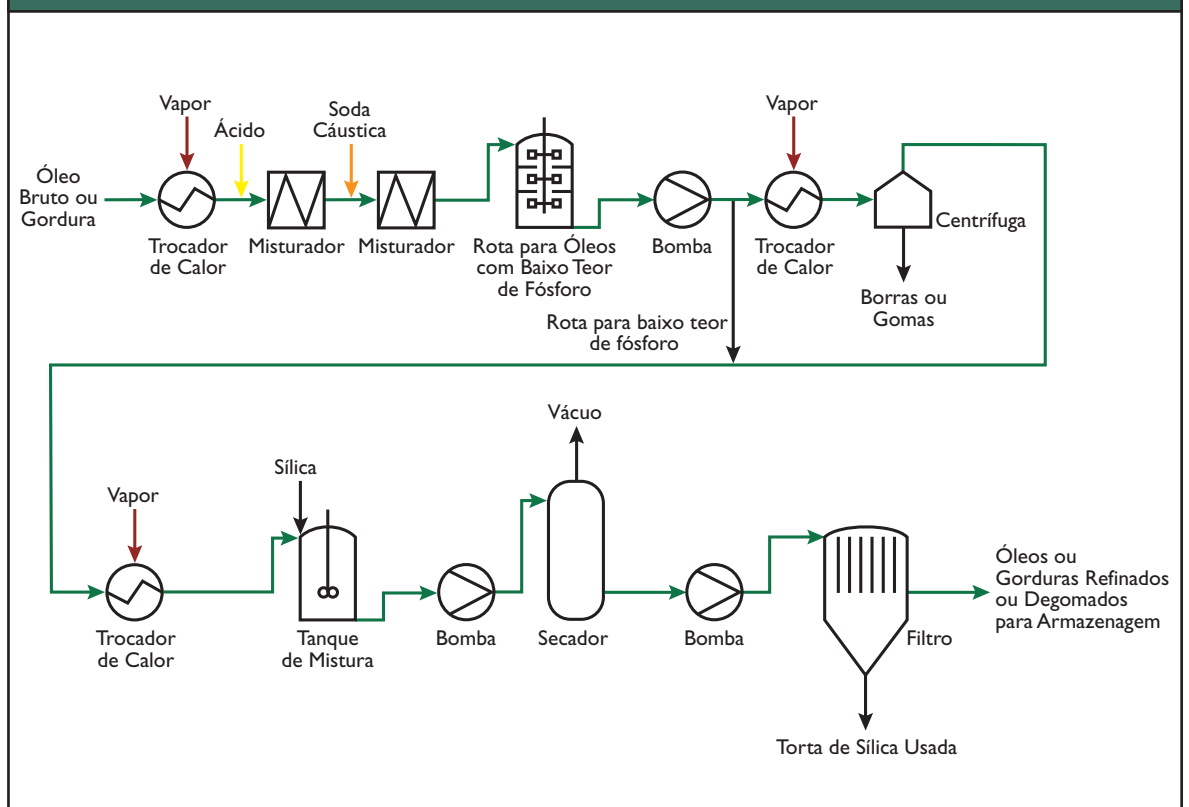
Vapor
Ácido
Soda Cáustica
Óleo Bruto ou Gordura
Trocador de Calor
Misturador
Misturador
Rota para Óleos com Baixo Teor de Fósforo
Bomba
Vapor
Trocador de Calor
Centrífuga
Borras ou Gomas
Rota para baixo teor de fósforo

Vácuo
Sílica
Vapor
Trocador de Calor
Tanque de Mistura
Bomba
Secador
Bomba
Filtro
Óleos ou Gorduras Refinados ou Degomados para Armazenagem
Torta de Sílica Usada